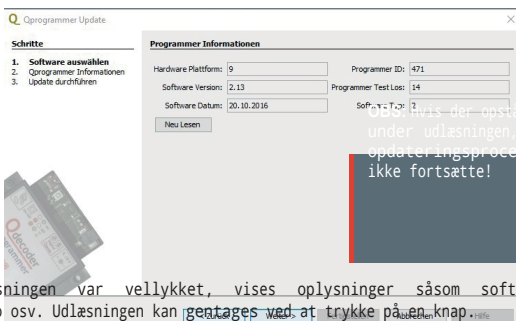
Q Qprogrammer Update

Schritte
1. Software auswählen
2. Qprogrammer Informationen
3. Update durchführen

Programmer Informationen
Hardware Plattform: 9
Programmer ID: 471
Software Version: 2.13
Programmer Test Los: 14
Software Datum: 20.10.2016
Software Typ: 2
Neu Lesen

OBS: Hvis der opst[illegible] under udlæsningen, opdateringsproce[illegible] ikke fortsætte!

Qdecoder

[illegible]sningen var vellykket, vises oplysninger såsom soft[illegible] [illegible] osv. Udlæsningen kan gentages ved at trykke på en knap.

< Zurück Weiter > Abbrechen Hilfe